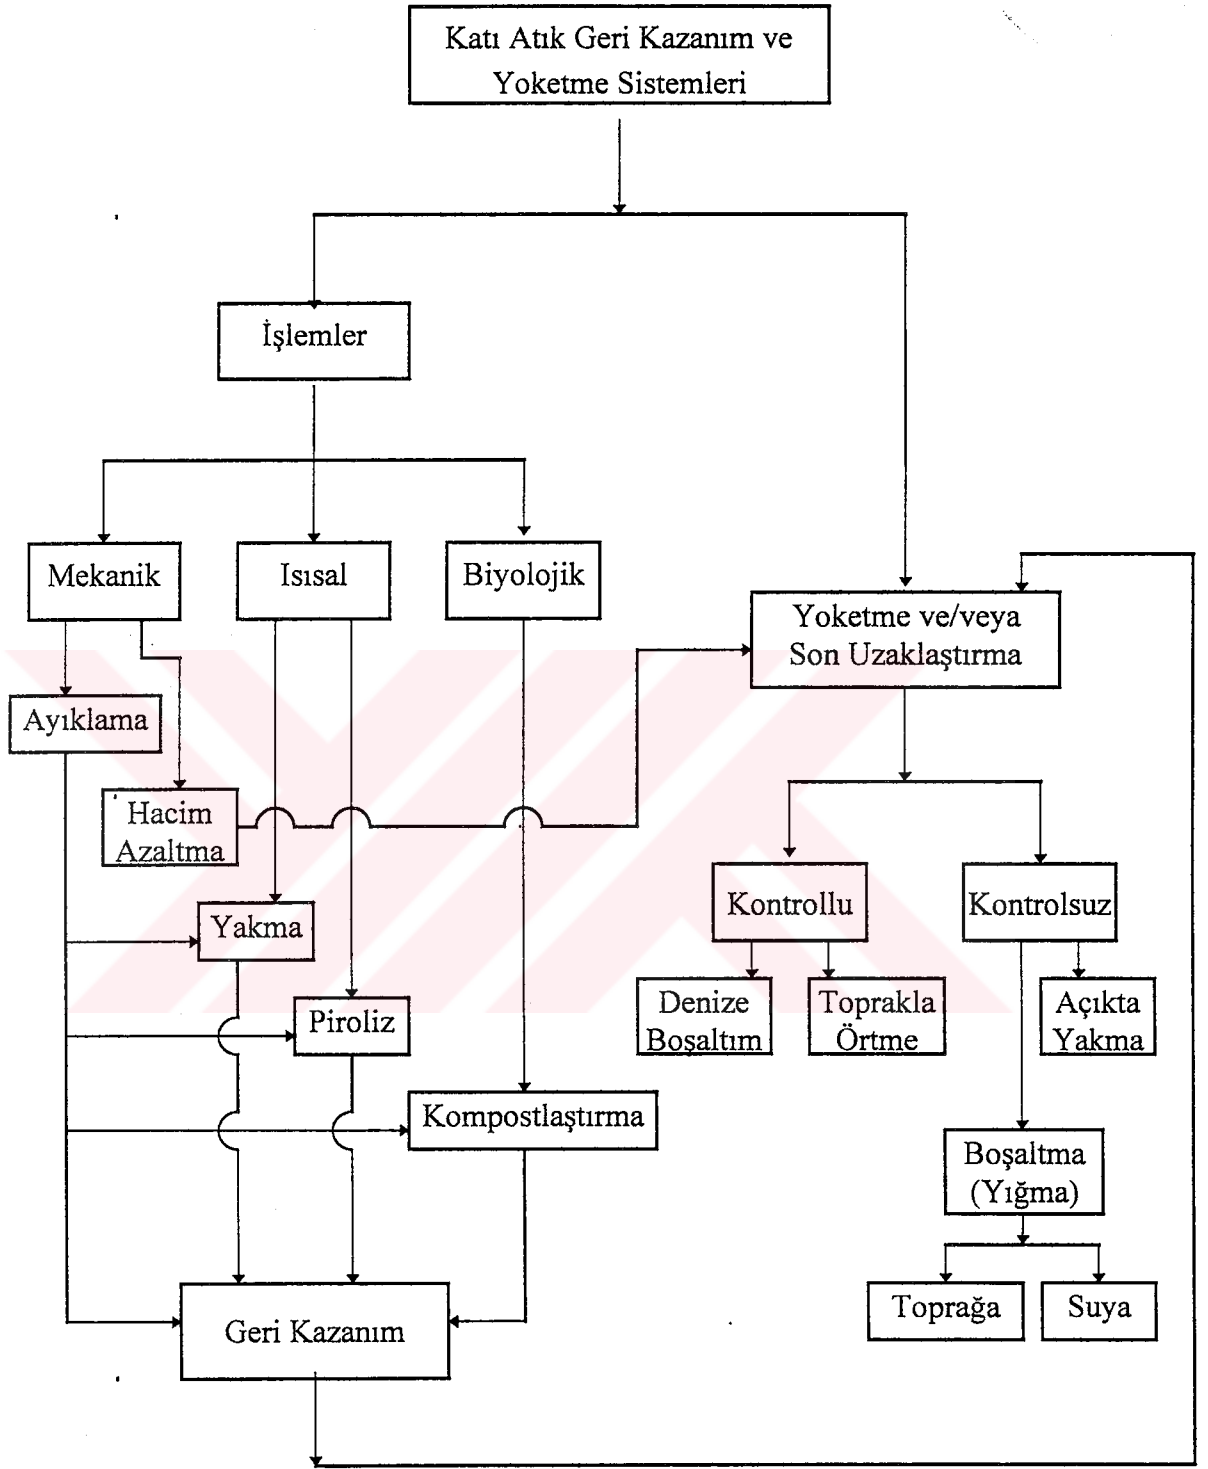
Katı Atık Geri Kazanım ve Yoketme Sistemleri

İşlemler

Mekanik

Isısal

Biyolojik

Yoketme ve/veya Son Uzaklaştırma

Ayıklama

Hacim Azaltma

Yakma

Piroliz

Kompostlaştırma

Geri Kazanım

Kontrollu

Kontrolsuz

Denize Boşaltım

Toprakla Örtme

Açıkta Yakma

Boşaltma (Yığma)

Toprağa

Suya